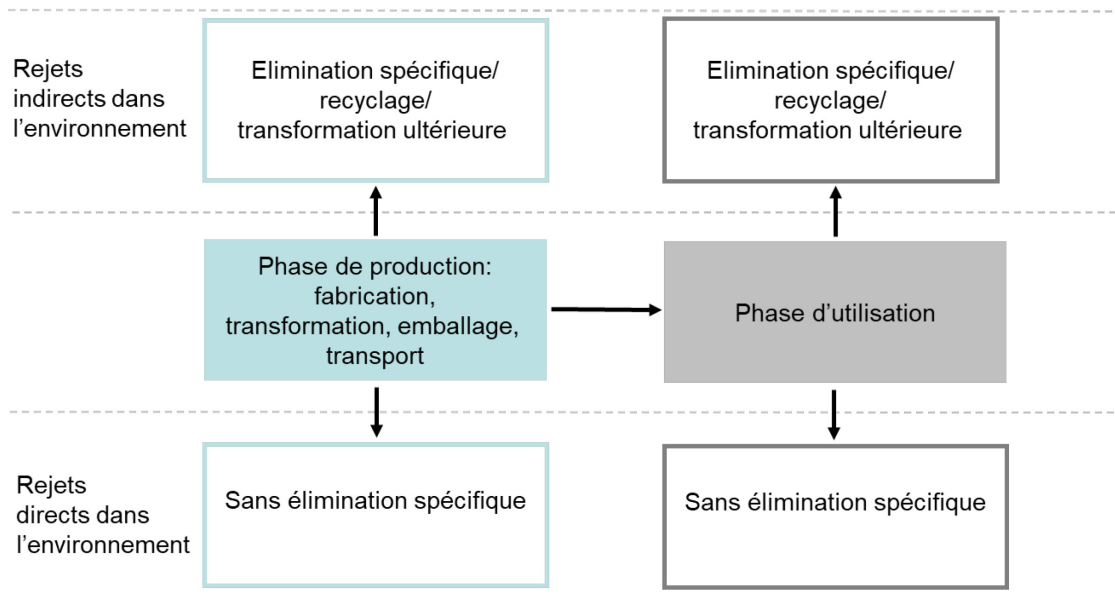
Rejets indirects dans l’environnement

Elimination spécifique/ recyclage/ transformation ultérieure

Elimination spécifique/ recyclage/ transformation ultérieure

Phase de production: fabrication, transformation, emballage, transport

Phase d’utilisation

Rejets directs dans l’environnement

Sans élimination spécifique

Sans élimination spécifique